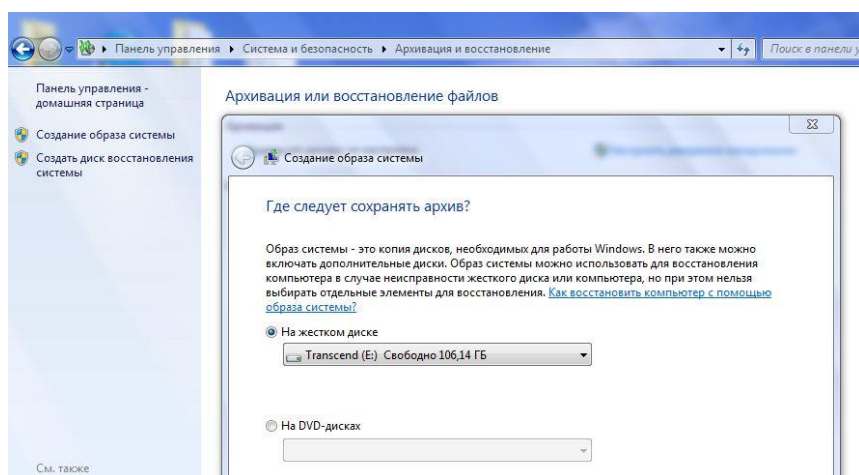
▸ Панель управления ▸ Система и безопасность ▸ Архивация и восстановление

Поиск в панели у

Панель управления - домашняя страница

Создание образа системы

Создать диск восстановления системы

См. также

Архивация или восстановление файлов

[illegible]

Создание образа системы

Где следует сохранять архив?

Образ системы - это копия дисков, необходимых для работы Windows. В него также можно включать дополнительные диски. Образ системы можно использовать для восстановления компьютера в случае неисправности жесткого диска или компьютера, но при этом нельзя выбирать отдельные элементы для восстановления. Как восстановить компьютер с помощью образа системы?

На жестком диске

Transcend (E:) Свободно 106,14 ГБ

На DVD-дисках